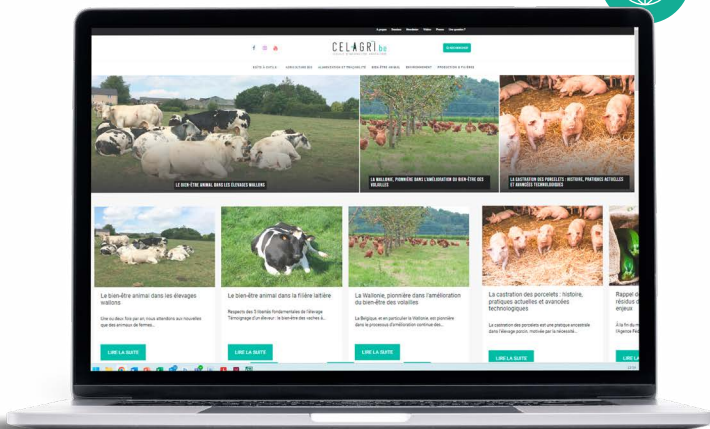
A propos Nombre Newsletter Vidéos Presse Une question?

CELAGRI.be

LE BIEN-ÊTRE ANIMAL DANS LES ÉLEVAGES WALLONS

LA WALLONIE, PIONNIÈRE DANS L'AMÉLIORATION DU BIEN-ÊTRE DES VOLAILLES

LA CASTRATION DES PORCELETS : HISTOIRE, PRATIQUES ACTUELLES ET AVANCÉES TECHNOLOGIQUES

Le bien-être animal dans les élevages wallons

Une ou deux fois par an, nous attendons aux nouvelles que des animaux de fermes...

LIRE LA SUITE

Le bien-être animal dans la filière laitière

Respect des 5 libertés fondamentales de l'élevage Témoignage d'un éleveur : le bien-être des vaches à...

LIRE LA SUITE

La Wallonie, pionnière dans l'amélioration du bien-être des volailles

La Belgique, et en particulier la Wallonie, est pionnière dans le processus d'amélioration continue des...

LIRE LA SUITE

La castration des porcelets : histoire, pratiques actuelles et avancées technologiques

La castration des porcelets est une pratique ancestrale dans l'élevage porcin, motivée par la nécessité...

LIRE LA SUITE

Rappel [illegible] résidus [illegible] enjeux

LIRE LA SUITE